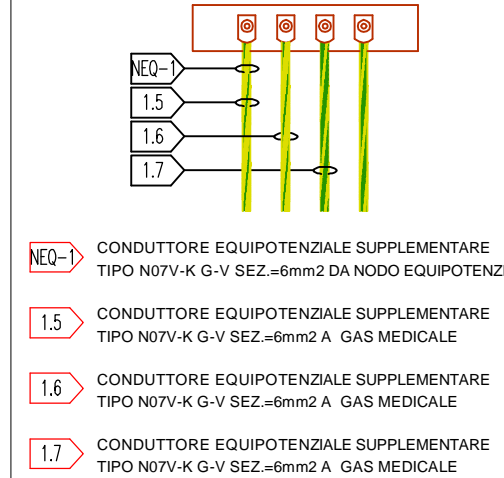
NEQ-1

1.5

1.6

1.7

NEQ-1 CONDUTTORE EQUIPOTENZIALE SUPPLEMENTARE TIPO N07V-K G-V SEZ.=6mm2 DA NODO EQUIPOTENZI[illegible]

1.5 CONDUTTORE EQUIPOTENZIALE SUPPLEMENTARE TIPO N07V-K G-V SEZ.=6mm2 A GAS MEDICALE

1.6 CONDUTTORE EQUIPOTENZIALE SUPPLEMENTARE TIPO N07V-K G-V SEZ.=6mm2 A GAS MEDICALE

1.7 CONDUTTORE EQUIPOTENZIALE SUPPLEMENTARE TIPO N07V-K G-V SEZ.=6mm2 A GAS MEDICALE